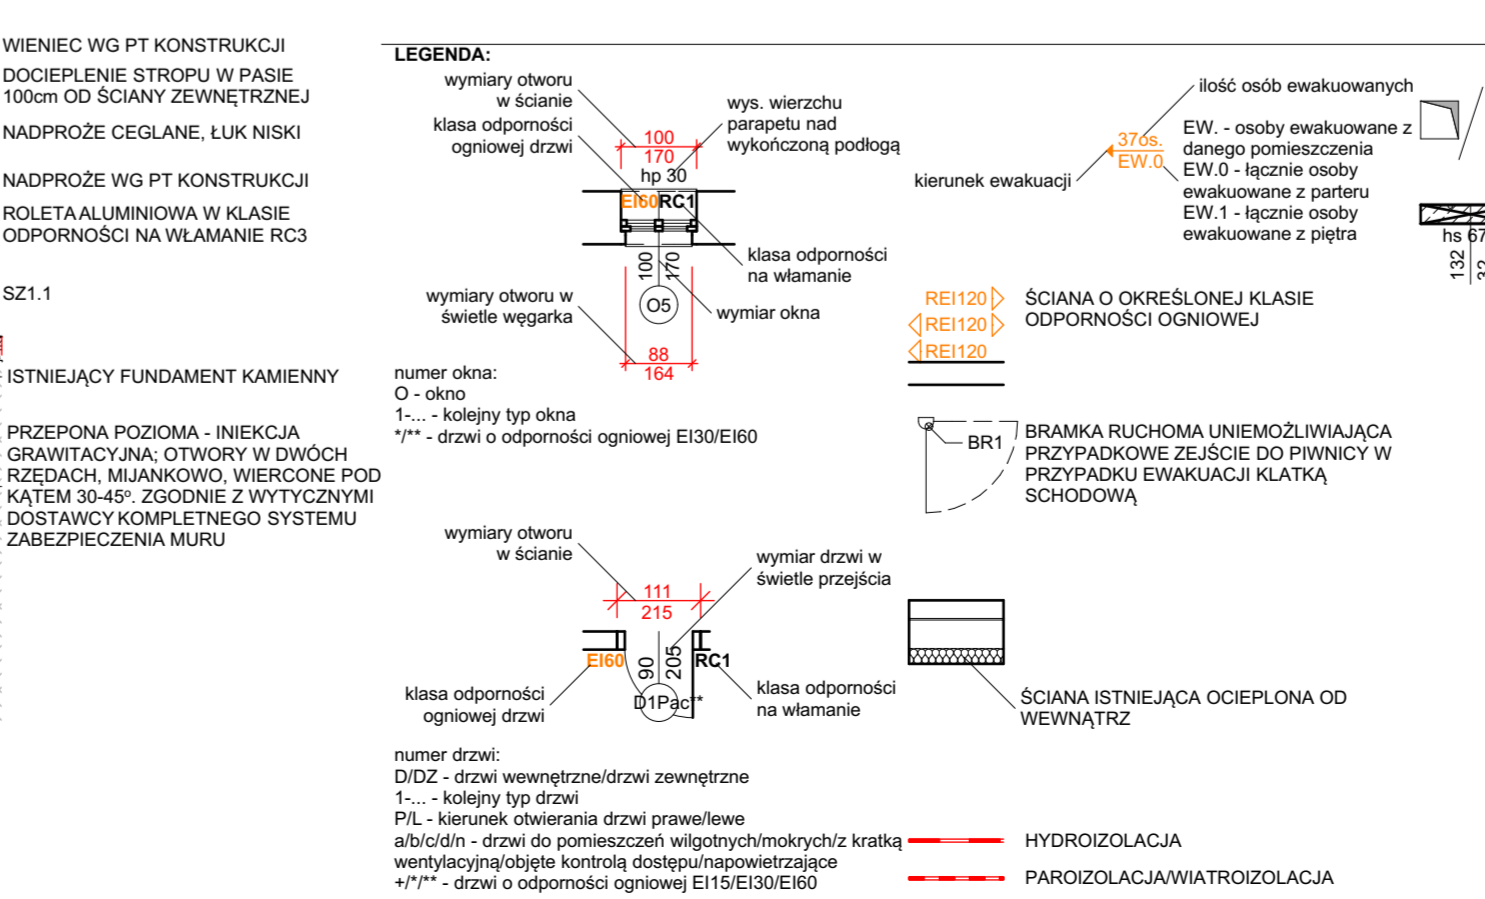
WIENIEC WG PT KONSTRUKCJI

DOCIEPLENIE STROPU W PASIE 100cm OD ŚCIANY ZEWNĘTRZNEJ

NADPROŻE CEGLANE, ŁUK NISKI

NADPROŻE WG PT KONSTRUKCJI

ROLETA ALUMINIOWA W KLASIE ODPORNOŚCI NA WŁAMANIE RC3

SZ1.1

ISTNIEJĄCY FUNDAMENT KAMIENNY

PRZEPONA POZIOMA - INIEKCJA GRAWITACYJNA; OTWORY W DWÓCH RZĘDACH, MIJANKOWO, WIERCONE POD KĄTEM 30-45º. ZGODNIE Z WYTYCZNYMI DOSTAWCY KOMPLETNEGO SYSTEMU ZABEZPIECZENIA MURU

LEGENDA:

wymiary otworu w ścianie
klasa odporności ogniowej drzwi
100
170
hp 30
wys. wierzchu parapetu nad wykończoną podłogą
EI60 RC1
100
170
O5
klasa odporności na włamanie
wymiar okna
wymiary otworu w świetle węgarka
88
164

numer okna:
O - okno
1-... - kolejny typ okna
*/** - drzwi o odporności ogniowej EI30/EI60

ilość osób ewakuowanych
37os.
EW.0
kierunek ewakuacji
EW. - osoby ewakuowane z danego pomieszczenia
EW.0 - łącznie osoby ewakuowane z parteru
EW.1 - łącznie osoby ewakuowane z piętra

hs 67
132

REI120
REI120
REI120
ŚCIANA O OKREŚLONEJ KLASIE ODPORNOŚCI OGNIOWEJ

BR1
BRAMKA RUCHOMA UNIEMOŻLIWIAJĄCA PRZYPADKOWE ZEJŚCIE DO PIWNICY W PRZYPADKU EWAKUACJI KLATKĄ SCHODOWĄ

wymiary otworu w ścianie
111
215
wymiar drzwi w świetle przejścia
EI60
90
205
RC1
D1Pac**
klasa odporności ogniowej drzwi
klasa odporności na włamanie

ŚCIANA ISTNIEJĄCA OCIEPLONA OD WEWNĄTRZ

numer drzwi:
D/DZ - drzwi wewnętrzne/drzwi zewnętrzne
1-... - kolejny typ drzwi
P/L - kierunek otwierania drzwi prawe/lewe
a/b/c/d/n - drzwi do pomieszczeń wilgotnych/mokrych/z kratką wentylacyjną/objęte kontrolą dostępu/napowietrzające
+/*/** - drzwi o odporności ogniowej EI15/EI30/EI60

HYDROIZOLACJA
PAROIZOLACJA/WIATROIZOLACJA